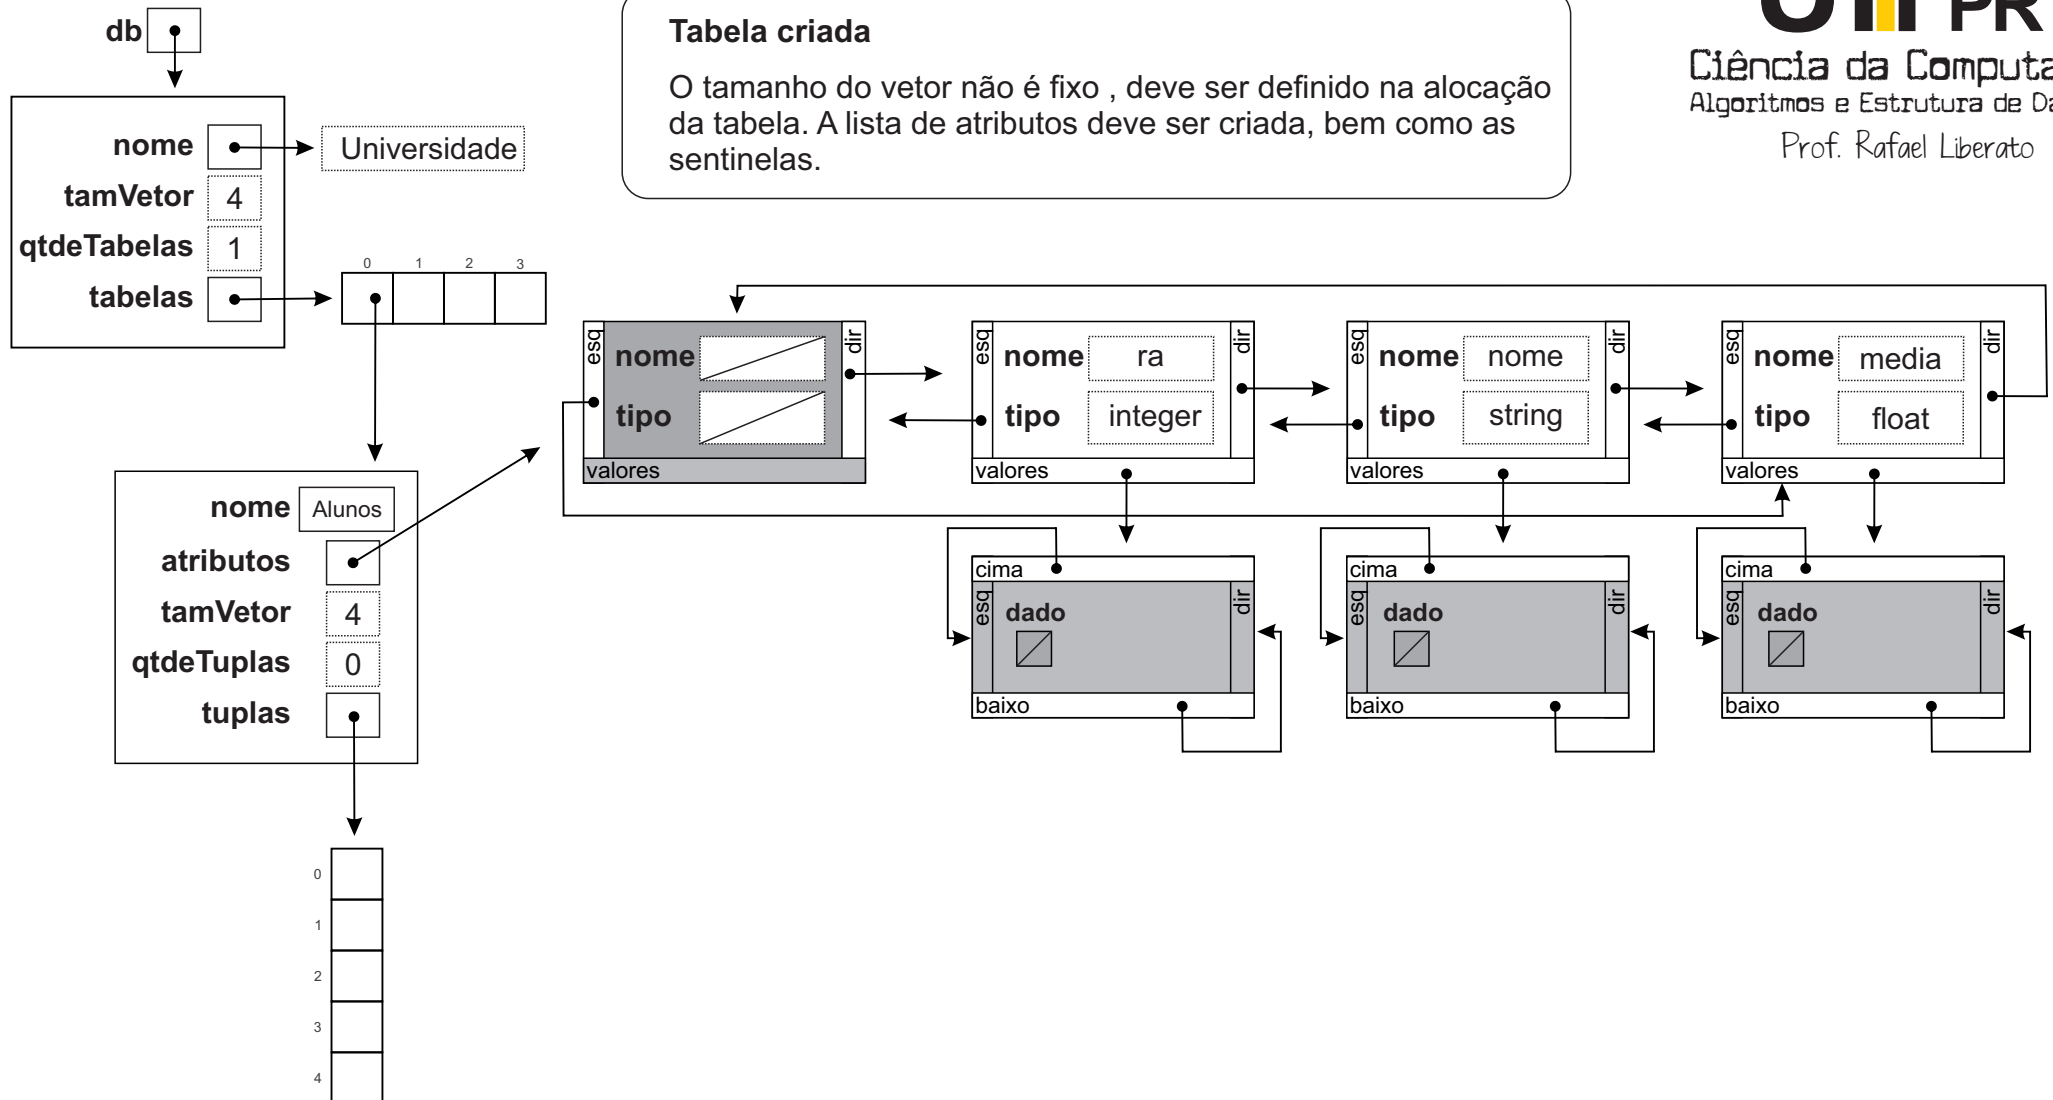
db

nome Universidade
tamVetor 4
qtdeTabelas 1
tabelas

0 1 2 3

Tabela criada

O tamanho do vetor não é fixo , deve ser definido na alocação da tabela. A lista de atributos deve ser criada, bem como as sentinelas.

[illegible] PR
Ciência da Computa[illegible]
Algoritmos e Estrutura de Da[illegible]
Prof. Rafael Liberato

esq nome tipo dir valores

esq nome ra tipo integer dir valores

esq nome nome tipo string dir valores

esq nome media tipo float dir valores

nome Alunos
atributos
tamVetor 4
qtdeTuplas 0
tuplas

cima esq dado dir baixo

cima esq dado dir baixo

cima esq dado dir baixo

0
1
2
3
4